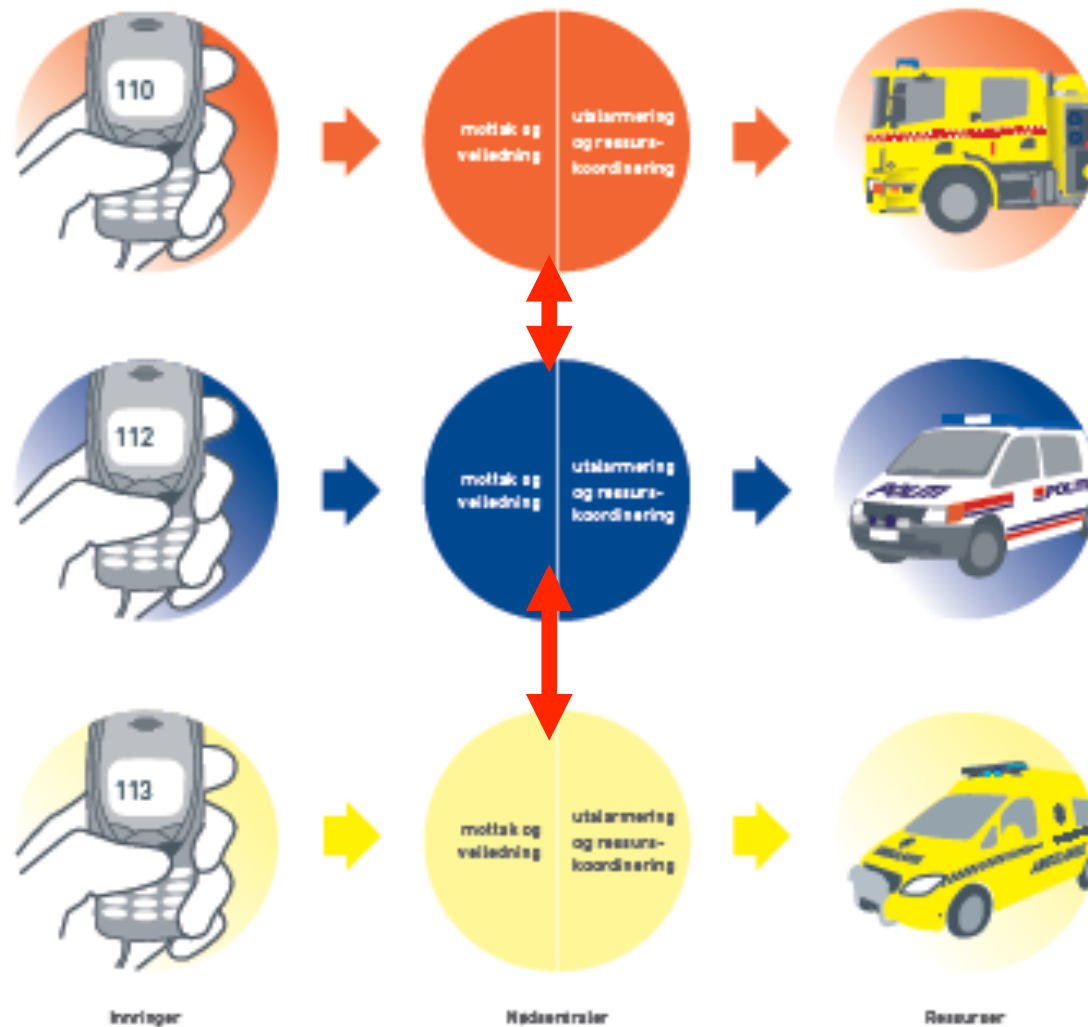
110

mottak og veiledning

utalarmering og ressurskoordinering

112

mottak og veiledning

utalarmering og ressurskoordinering

POLITI

POLITI

113

mottak og veiledning

utalarmering og ressurskoordinering

AMBULANSE

Innringer

Nødsentraler

Ressurser